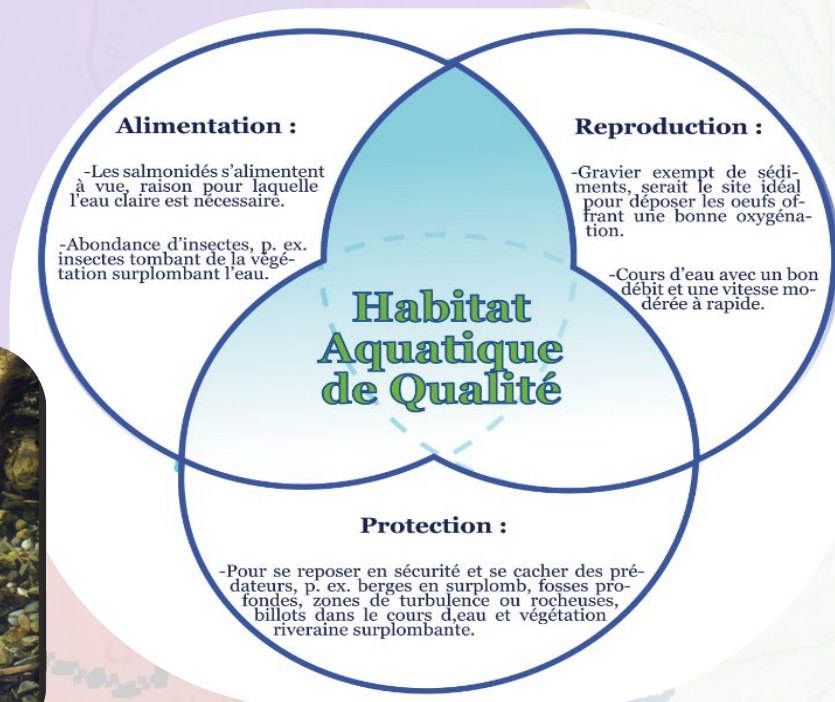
Alimentation :

-Les salmonidés s'alimentent à vue, raison pour laquelle l'eau claire est nécessaire.

-Abondance d'insectes, p. ex. insectes tombant de la végétation surplombant l'eau.

Reproduction :

-Gravier exempt de sédiments, serait le site idéal pour déposer les oeufs offrant une bonne oxygénation.

-Cours d'eau avec un bon débit et une vitesse modérée à rapide.

Habitat Aquatique de Qualité

Protection :

-Pour se reposer en sécurité et se cacher des prédateurs, p. ex. berges en surplomb, fosses profondes, zones de turbulence ou rocheuses, billots dans le cours d,eau et végétation riveraine surplombante.